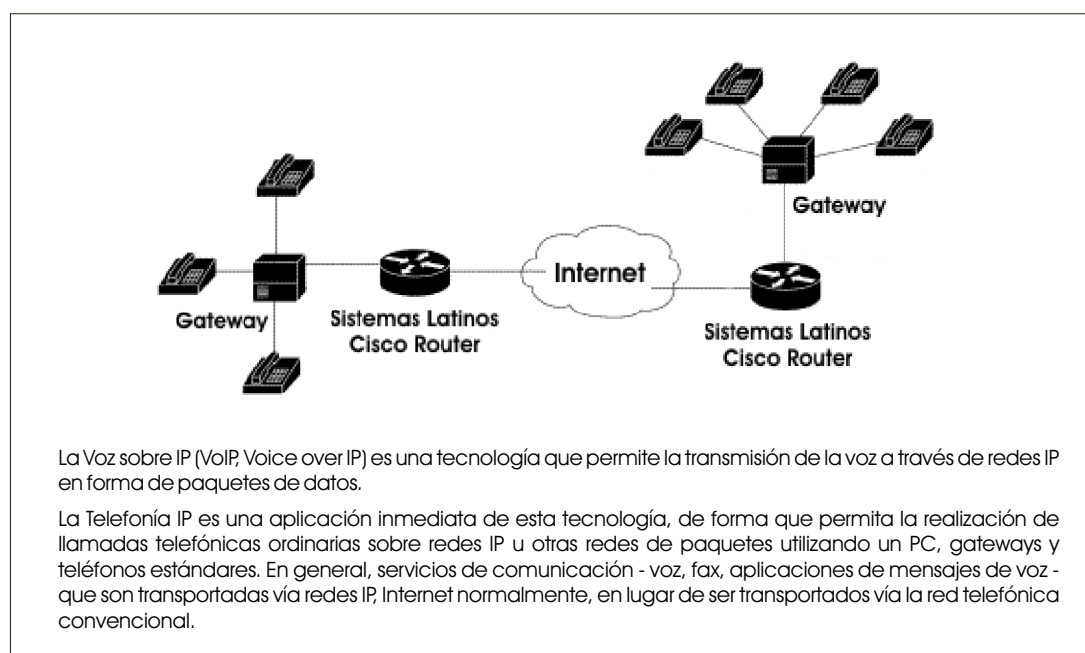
Gateway

Internet

Gateway

Sistemas Latinos
Cisco Router

Sistemas Latinos
Cisco Router

La Voz sobre IP (VoIP, Voice over IP) es una tecnología que permite la transmisión de la voz a través de redes IP en forma de paquetes de datos.

La Telefonía IP es una aplicación inmediata de esta tecnología, de forma que permita la realización de llamadas telefónicas ordinarias sobre redes IP u otras redes de paquetes utilizando un PC, gateways y teléfonos estándares. En general, servicios de comunicación - voz, fax, aplicaciones de mensajes de voz - que son transportadas vía redes IP, Internet normalmente, en lugar de ser transportados vía la red telefónica convencional.